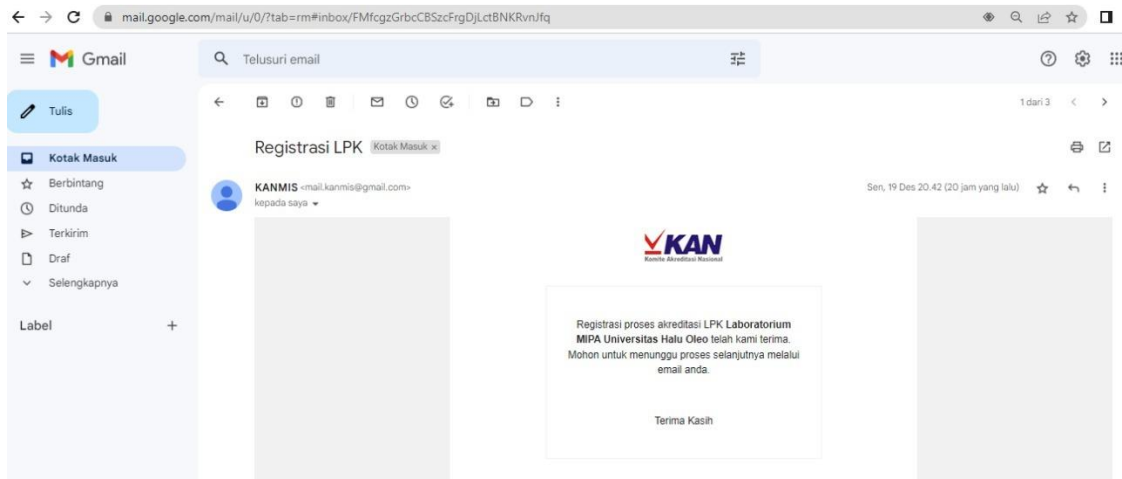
mail.google.com/mail/u/0/?tab=rm#inbox/FMfcgzGrbcCBSzcFrgDjLctBNKRvnJfq

Gmail

Telusuri email

Tulis

Kotak Masuk
Berbintang
Ditunda
Terkirim
Draf
Selengkapnya

Label

1 dari 3

Registrasi LPK Kotak Masuk ×

KANMIS <mail.kanmis@gmail.com>
kepada saya

Sen, 19 Des 20.42 (20 jam yang lalu)

KAN
Komite Akreditasi Nasional

Registrasi proses akreditasi LPK **Laboratorium MIPA Universitas Halu Oleo** telah kami terima. Mohon untuk menunggu proses selanjutnya melalui email anda.

Terima Kasih